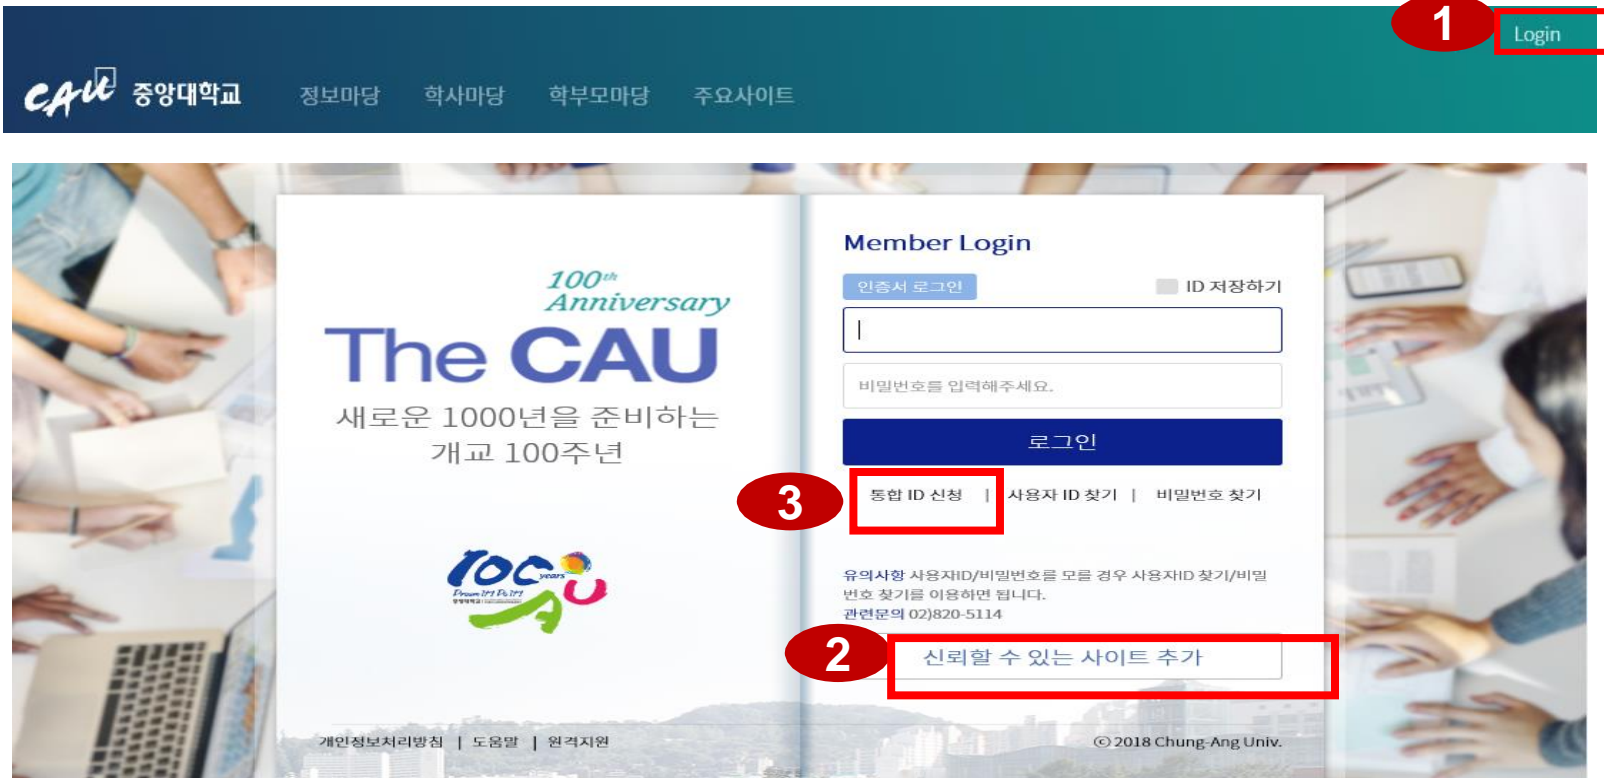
1
Login
CAU 중앙대학교 정보마당 학사마당 학부모마당 주요사이트

$100^{th}$ Anniversary
The CAU
새로운 1000년을 준비하는 개교 100주년

100 years CAU
Dream It! Do It!

Member Login
인증서 로그인
ID 저장하기
|
비밀번호를 입력해주세요.
로그인
3
통합 ID 신청 | 사용자 ID 찾기 | 비밀번호 찾기

유의사항 사용자ID/비밀번호를 모를 경우 사용자ID 찾기/비밀번호 찾기를 이용하면 됩니다.
관련문의 02)820-5114
2
신뢰할 수 있는 사이트 추가

개인정보처리방침 | 도움말 | 원격지원
© 2018 Chung-Ang Univ.